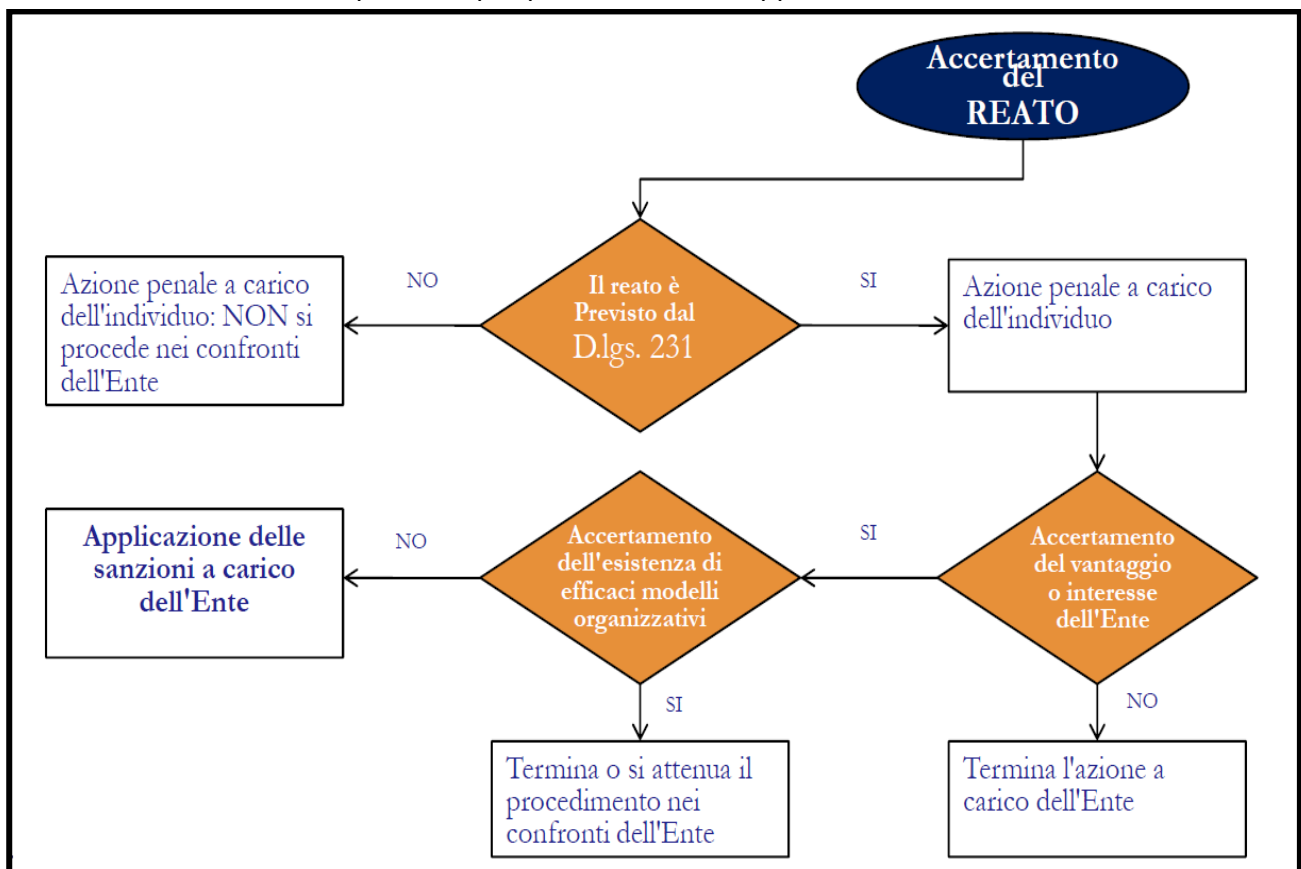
Accertamento del REATO

Il reato è Previsto dal D.lgs. 231

NO

Azione penale a carico dell'individuo: NON si procede nei confronti dell'Ente

SI

Azione penale a carico dell'individuo

Accertamento del vantaggio o interesse dell'Ente

SI

NO

Termina l'azione a carico dell'Ente

Accertamento dell'esistenza di efficaci modelli organizzativi

NO

Applicazione delle sanzioni a carico dell'Ente

SI

Termina o si attenua il procedimento nei confronti dell'Ente